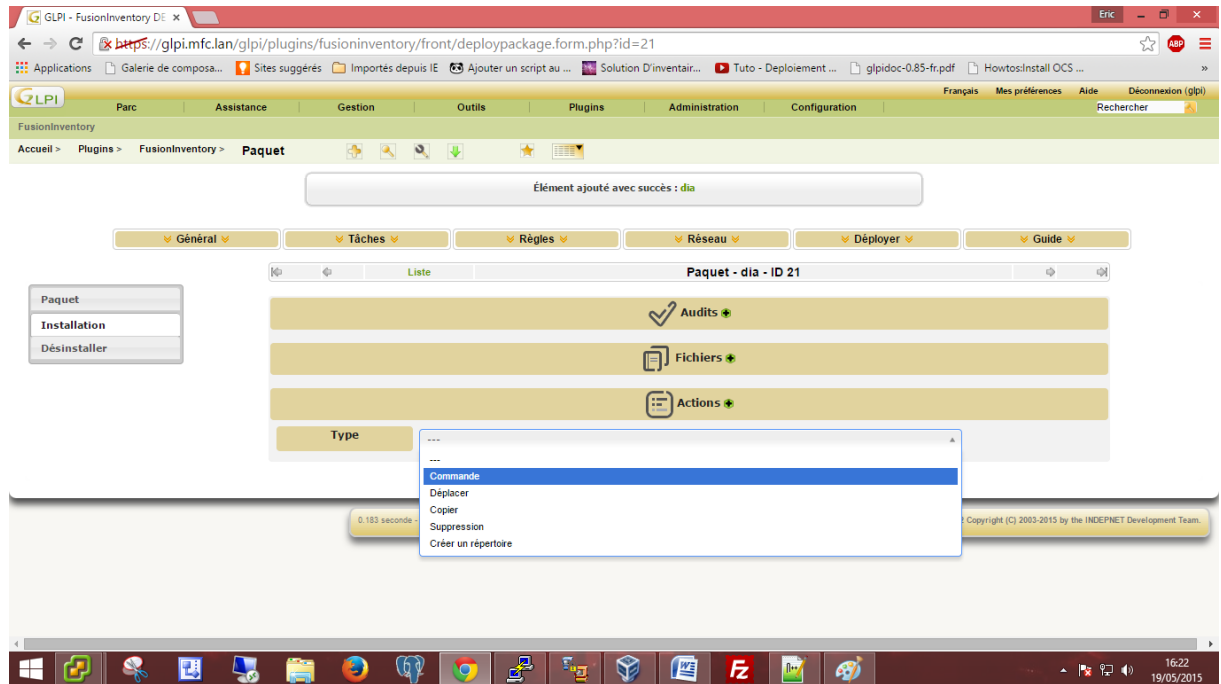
GLPI - FusionInventory DE ×

Eric

https://glpi.mfc.lan/glpi/plugins/fusioninventory/front/deploypackage.form.php?id=21

Applications | Galerie de composa... | Sites suggérés | Importés depuis IE | Ajouter un script au ... | Solution D'inventair... | Tuto - Deploiement ... | glpidoc-0.85-fr.pdf | Howtos:Install OCS ... »

GLPI

Français | Mes préférences | Aide | Déconnexion (glpi)

Parc | Assistance | Gestion | Outils | Plugins | Administration | Configuration

Rechercher

FusionInventory

Accueil > Plugins > FusionInventory > Paquet

Élément ajouté avec succès : dia

Général | Tâches | Règles | Réseau | Déployer | Guide

Liste

Paquet - dia - ID 21

Paquet
Installation
Désinstaller

Audits
Fichiers
Actions

Type

---

---
Commande
Déplacer
Copier
Suppression
Créer un répertoire

0.183 seconde -

Copyright (C) 2003-2015 by the INDEPNET Development Team.

16:22
19/05/2015